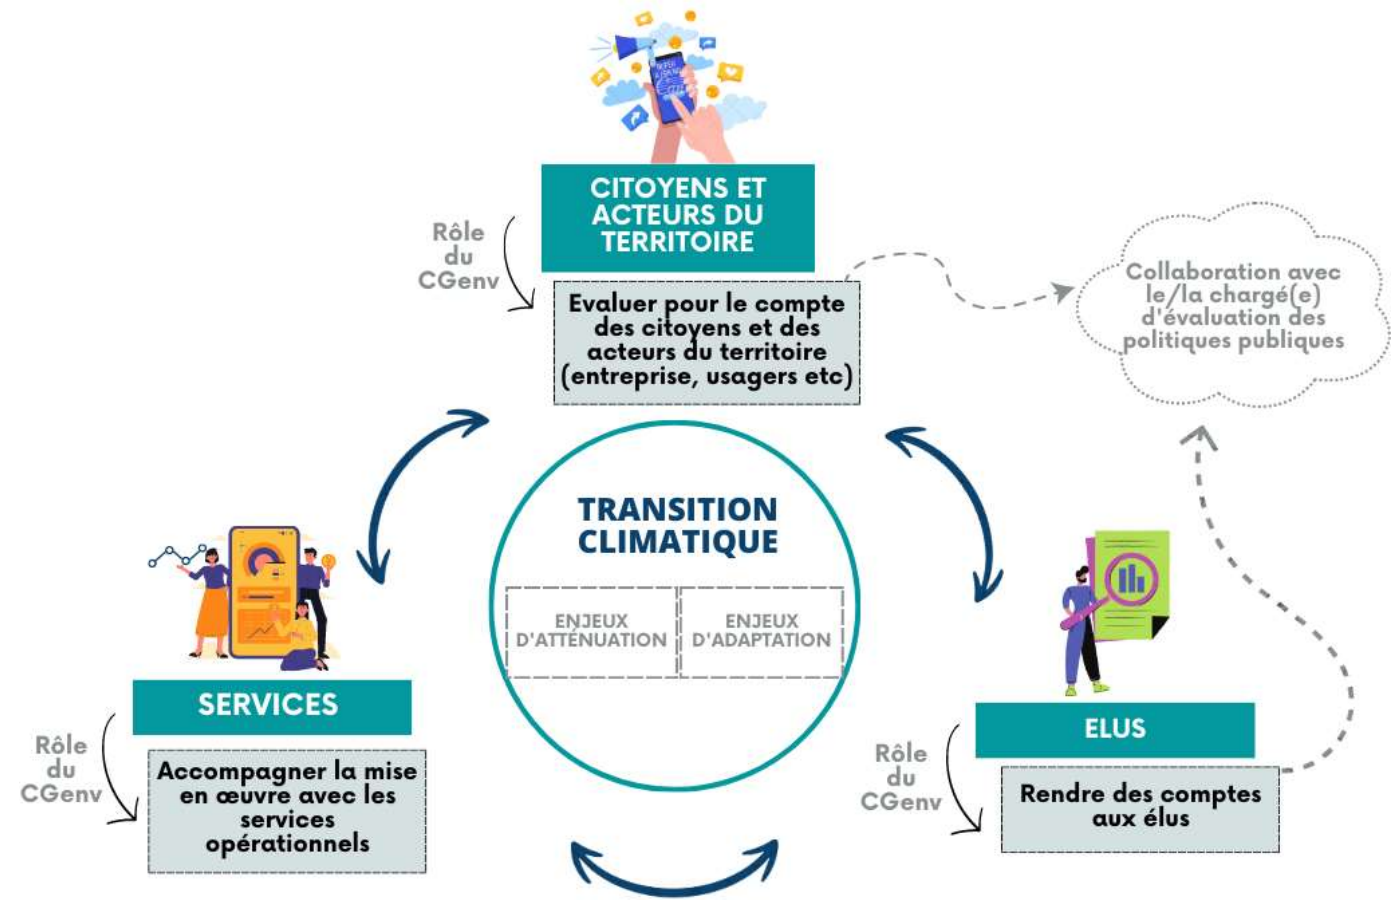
CITOYENS ET ACTEURS DU TERRITOIRE

Rôle du CGenv

Evaluer pour le compte des citoyens et des acteurs du territoire (entreprise, usagers etc)

Collaboration avec le/la chargé(e) d'évaluation des politiques publiques

TRANSITION CLIMATIQUE

ENJEUX D'ATTÉNUATION

ENJEUX D'ADAPTATION

SERVICES

Rôle du CGenv

Accompagner la mise en œuvre avec les services opérationnels

ELUS

Rôle du CGenv

Rendre des comptes aux élus